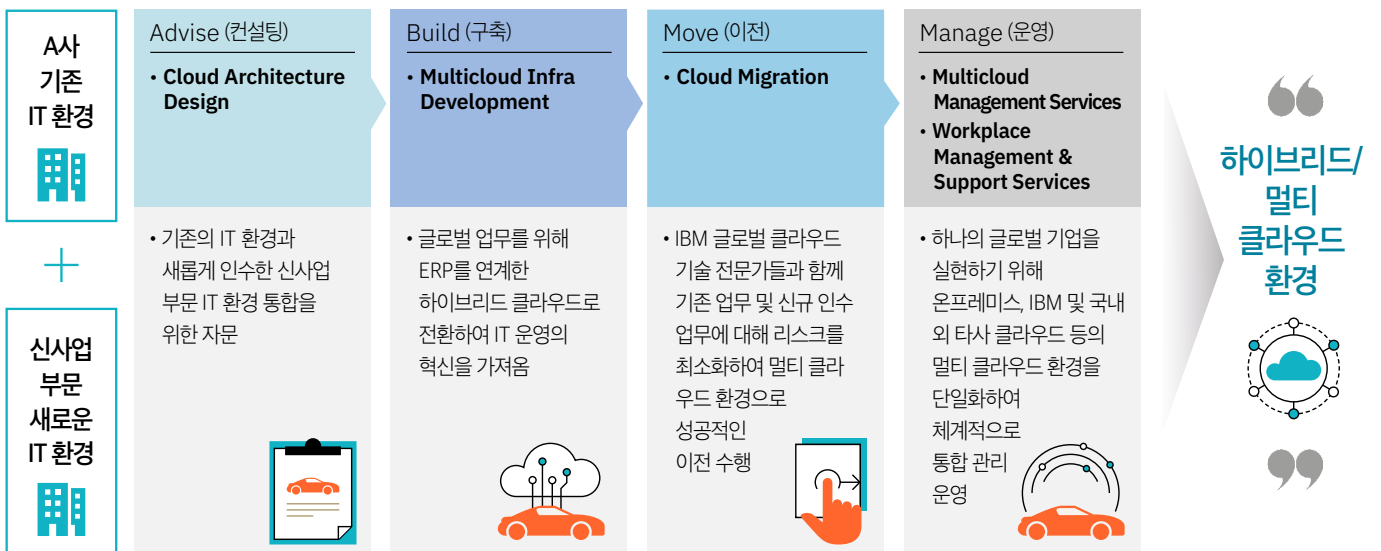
A사
기존
IT 환경

+

신사업
부문
새로운
IT 환경

Advise (컨설팅)

• Cloud Architecture Design

• 기존의 IT 환경과 새롭게 인수한 신사업 부문 IT 환경 통합을 위한 자문

Build (구축)

• Multicloud Infra Development

• 글로벌 업무를 위해 ERP를 연계한 하이브리드 클라우드로 전환하여 IT 운영의 혁신을 가져옴

Move (이전)

• Cloud Migration

• IBM 글로벌 클라우드 기술 전문가들과 함께 기존 업무 및 신규 인수 업무에 대해 리스크를 최소화하여 멀티 클라우드 환경으로 성공적인 이전 수행

Manage (운영)

• Multicloud Management Services
• Workplace Management & Support Services

• 하나의 글로벌 기업을 실현하기 위해 온프레미스, IBM 및 국내외 타사 클라우드 등의 멀티 클라우드 환경을 단일화하여 체계적으로 통합 관리 운영

하이브리드/
멀티
클라우드
환경